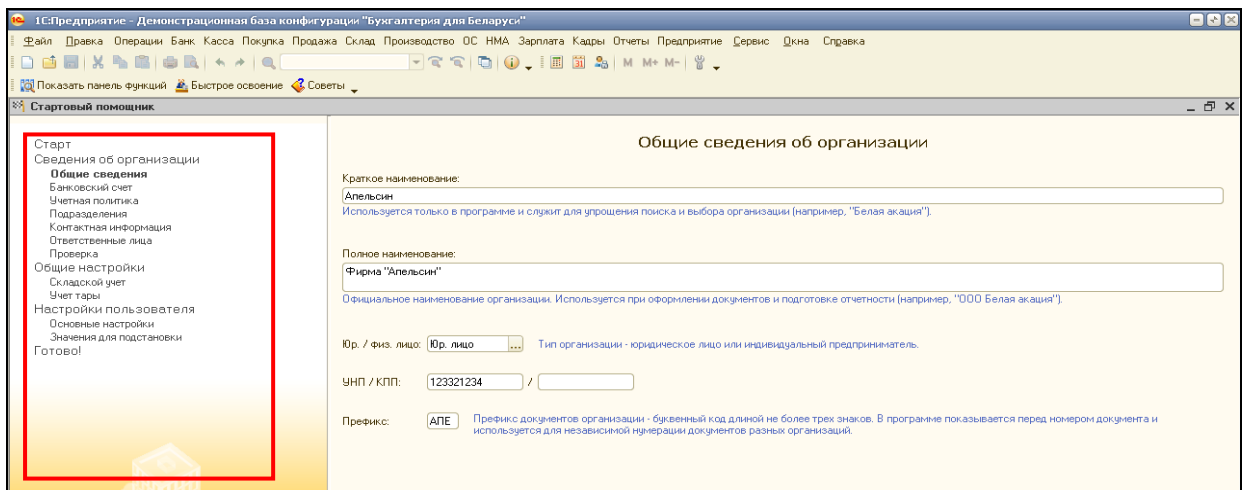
1С:Предприятие - Демонстрационная база конфигурации "Бухгалтерия для Беларуси"

Файл Правка Операции Банк Касса Покупка Продажа Склад Производство ОС НМА Зарплата Кадры Отчеты Предприятие Сервис Окна Справка

M M+ M-

Показать панель функций Быстрое освоение Советы

Стартовый помощник

Старт
Сведения об организации
Общие сведения
Банковский счет
Учетная политика
Подразделения
Контактная информация
Ответственные лица
Проверка
Общие настройки
Складской учет
Учет тары
Настройки пользователя
Основные настройки
Значения для подстановки
Готово!

Общие сведения об организации

Краткое наименование:
Апельсин
Используется только в программе и служит для упрощения поиска и выбора организации (например, "Белая акация").

Полное наименование:
Фирма "Апельсин"
Официальное наименование организации. Используется при оформлении документов и подготовке отчетности (например, "ООО Белая акация").

Юр. / физ. лицо: Юр. лицо ... Тип организации - юридическое лицо или индивидуальный предприниматель.

УНП / КПП: 123321234 /

Префикс: АПЕ Префикс документов организации - буквенный код длиной не более трех знаков. В программе показывается перед номером документа и используется для независимой нумерации документов разных организаций.